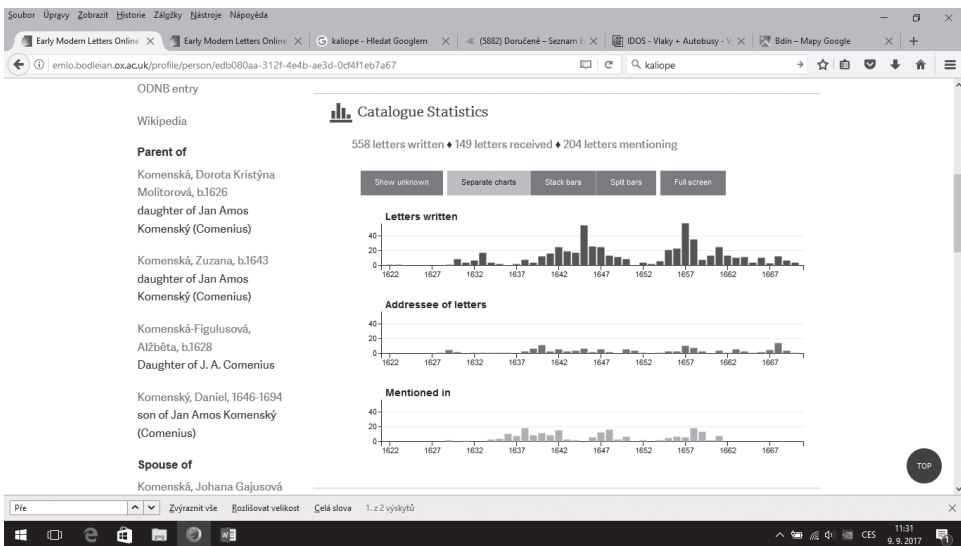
Soubor Úpravy Zobrazit Historie Záložky Nástroje Nápověda

Early Modern Letters Online × | Early Modern Letters Online × | kaliope - Hledat Googlem × | (5882) Doručené – Seznam E × | IDOS - Vlaky + Autobusy - V × | Bdín – Mapy Google × | +

emlo.bodleian.ox.ac.uk/profile/person/edb080aa-312f-4e4b-ae3d-0cf4f1eb7a67

kaliope

ODNB entry

Wikipedia

Parent of

Komenská, Dorota Kristýna Molitorová, b.1626
daughter of Jan Amos Komenský (Comenius)

Komenská, Zuzana, b.1643
daughter of Jan Amos Komenský (Comenius)

Komenská-Figulusová, Alžběta, b.1628
Daughter of J. A. Comenius

Komenský, Daniel, 1646-1694
son of Jan Amos Komenský (Comenius)

Spouse of

Komenská, Johana Gajusová

Catalogue Statistics

558 letters written ♦ 149 letters received ♦ 204 letters mentioning

Show unknown | Separate charts | Stack bars | Split bars | Full screen

Letters written
40
20
0
1622 1627 1632 1637 1642 1647 1652 1657 1662 1667

Addressee of letters
40
20
0
1622 1627 1632 1637 1642 1647 1652 1657 1662 1667

Mentioned in
40
20
0
1622 1627 1632 1637 1642 1647 1652 1657 1662 1667

TOP

Pře | Zvýraznit vše | Rozlišovat velikost | Celá slova | 1. z 2 výskytů

CES 11:31 9. 9. 2017